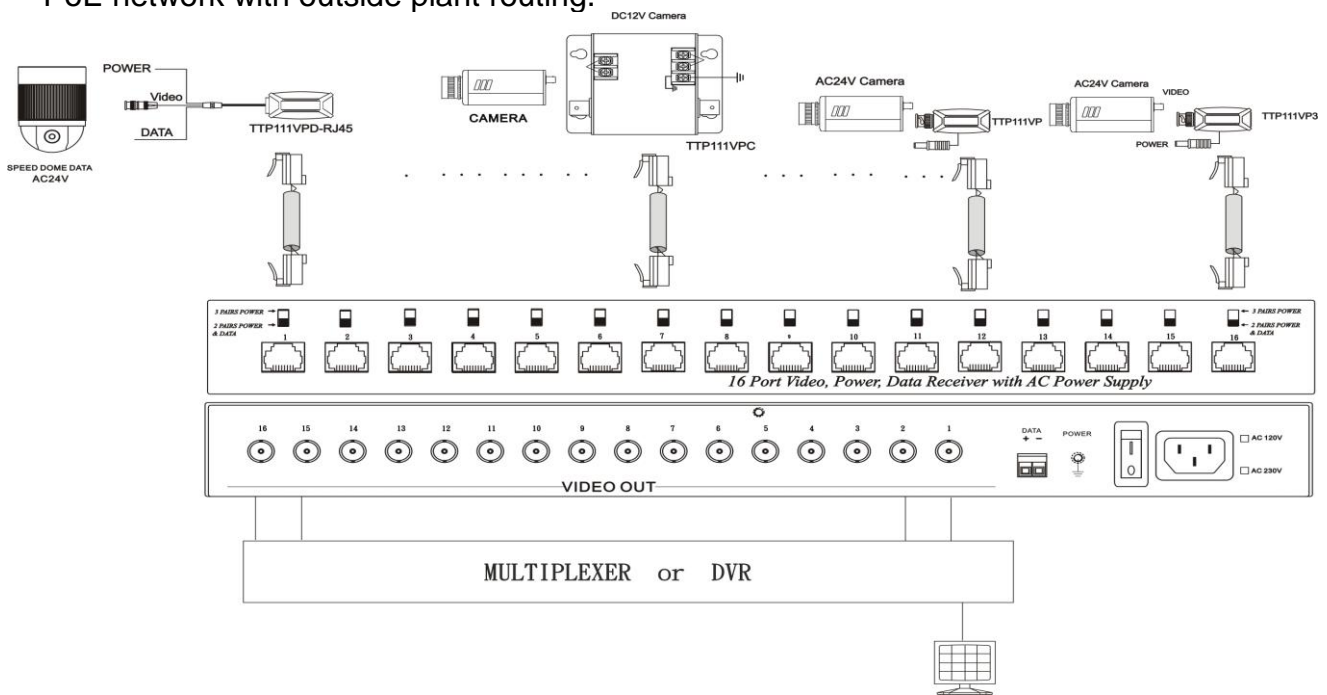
PoE network with outside plant routing.

DC12V Camera

POWER
Video
DATA
TTP111VPD-RJ45
SPEED DOME DATA AC24V

CAMERA
TTP111VPC

AC24V Camera
TTP111VP

AC24V Camera
VIDEO
TTP111VP3
POWER

3 PAIRS POWER
2 PAIRS POWER & DATA
3 PAIRS POWER
2 PAIRS POWER & DATA

| 1 | 2 | 3 | 4 | 5 | 6 | 7 | 8 | 9 | 10 | 11 | 12 | 13 | 14 | 15 | 16 |
|---|---|---|---|---|---|---|---|---|---|---|---|---|---|---|---|

16 Port Video, Power, Data Receiver with AC Power Supply

| 16 | 15 | 14 | 13 | 12 | 11 | 10 | 9 | 8 | 7 | 6 | 5 | 4 | 3 | 2 | 1 |
|---|---|---|---|---|---|---|---|---|---|---|---|---|---|---|---|

VIDEO OUT

DATA
+ −
POWER
I
O
AC 120V
AC 230V

MULTIPLEXER or DVR